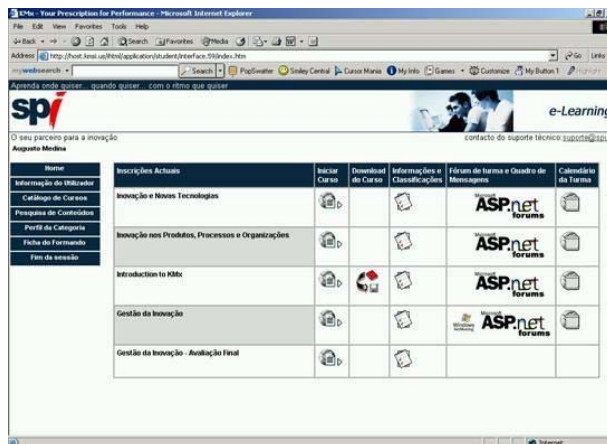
KMx - Your Prescription for Performance - Microsoft Internet Explorer

File Edit View Favorites Tools Help

Back Search Favorites Media

Address http://host.kmsi.us/lhtml/application/student/interface.59/index.htm Go Links

mywebsearch Search PopSwatter Smiley Central Cursor Mania My Info Games Customize My Button 1 Highlight

Aprenda onde quiser... quando quiser... com o ritmo que quiser

spi

e-Learning

O seu parceiro para a inovação

contacto do suporte técnico: suporte@spi

Augusto Medina

Home
Informação do Utilizador
Catálogo de Cursos
Pesquisa de Conteúdos
Perfil da Categoria
Ficha do Formando
Fim da sessão

| Inscrições Actuais | Iniciar Curso | Download do Curso | Informações e Classificações | Fórum de turma e Quadro de Mensagens | Calendário da Turma |
|---|---|---|---|---|---|
| Inovação e Novas Tecnologias | | | | Microsoft ASP.net forums | |
| Inovação nos Produtos, Processos e Organizações | | | | Microsoft ASP.net forums | |
| Introduction to KMx | | | | Microsoft ASP.net forums | |
| Gestão da Inovação | | | | Windows Microsoft ASP.net forums | |
| Gestão da Inovação - Avaliação Final | | | | | |

Internet